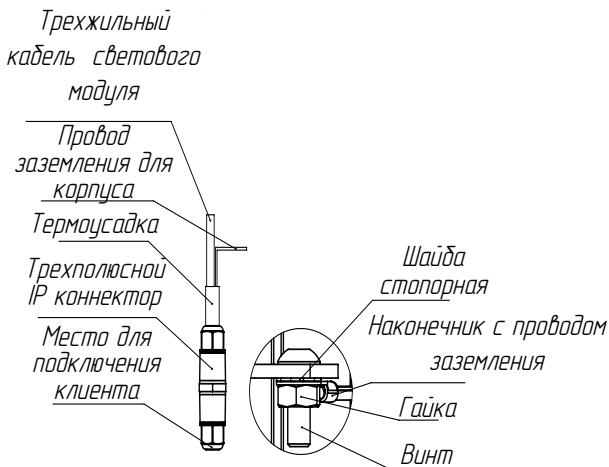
Трехжильный кабель светового модуля

Провод заземления для корпуса

Термоусадка

Трехполюсной IP коннектор

Место для подключения клиента

Шайба стопорная

Наконечник с проводом заземления

Гайка

Винт